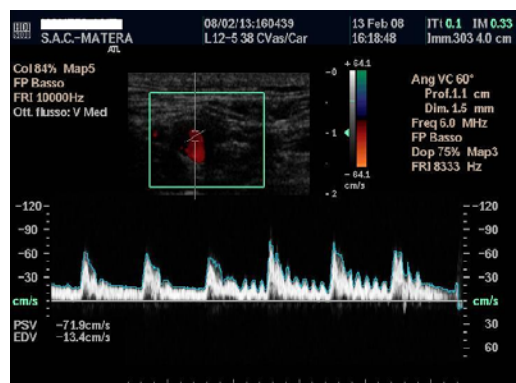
S.A.C.-MATERA
ATL
08/02/13:160439
L12-5 38 CVas/Car
13 Feb 08
16:18:48
ITt 0.1 IM 0.33
Imm.303 4.0 cm

Col 84% Map5
FP Basso
FRI 10000Hz
Ott. flusso: V Med

-0
-1
-2
+ 64.1
- 64.1
cm/s

Ang VC 60°
Prof.1.1 cm
Dim. 1.5 mm
Freq 6.0 MHz
FP Basso
Dop 75% Map3
FRI 8333 Hz

-120
-90
-60
-30
cm/s

-120
-90
-60
-30
cm/s
30
60

PSV -71.9cm/s
EDV -13.4cm/s